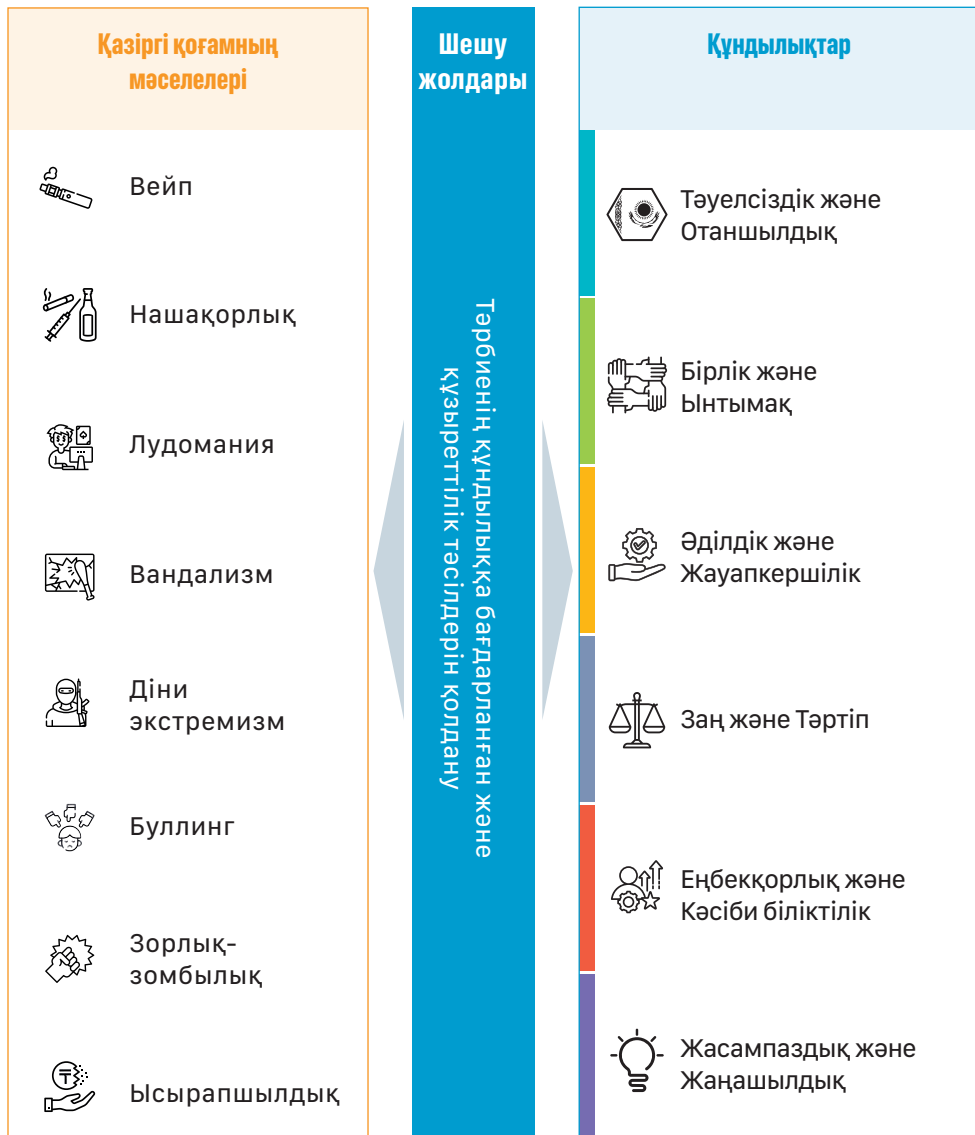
Қазіргі қоғамның мәселелері

Вейп

Нашақорлық

Лудомания

Вандализм

Діни экстремизм

Буллинг

Зорлық-зомбылық

Ысырапшылдық

Шешу жолдары

Тәрбиенің құндылыққа бағдарланған және құзыреттілік тәсілдерін қолдану

Құндылықтар

Тәуелсіздік және Отаншылдық

Бірлік және Ынтымақ

Әділдік және Жауапкершілік

Заң және Тәртіп

Еңбекқорлық және Кәсіби біліктілік

Жасампаздық және Жаңашылдық